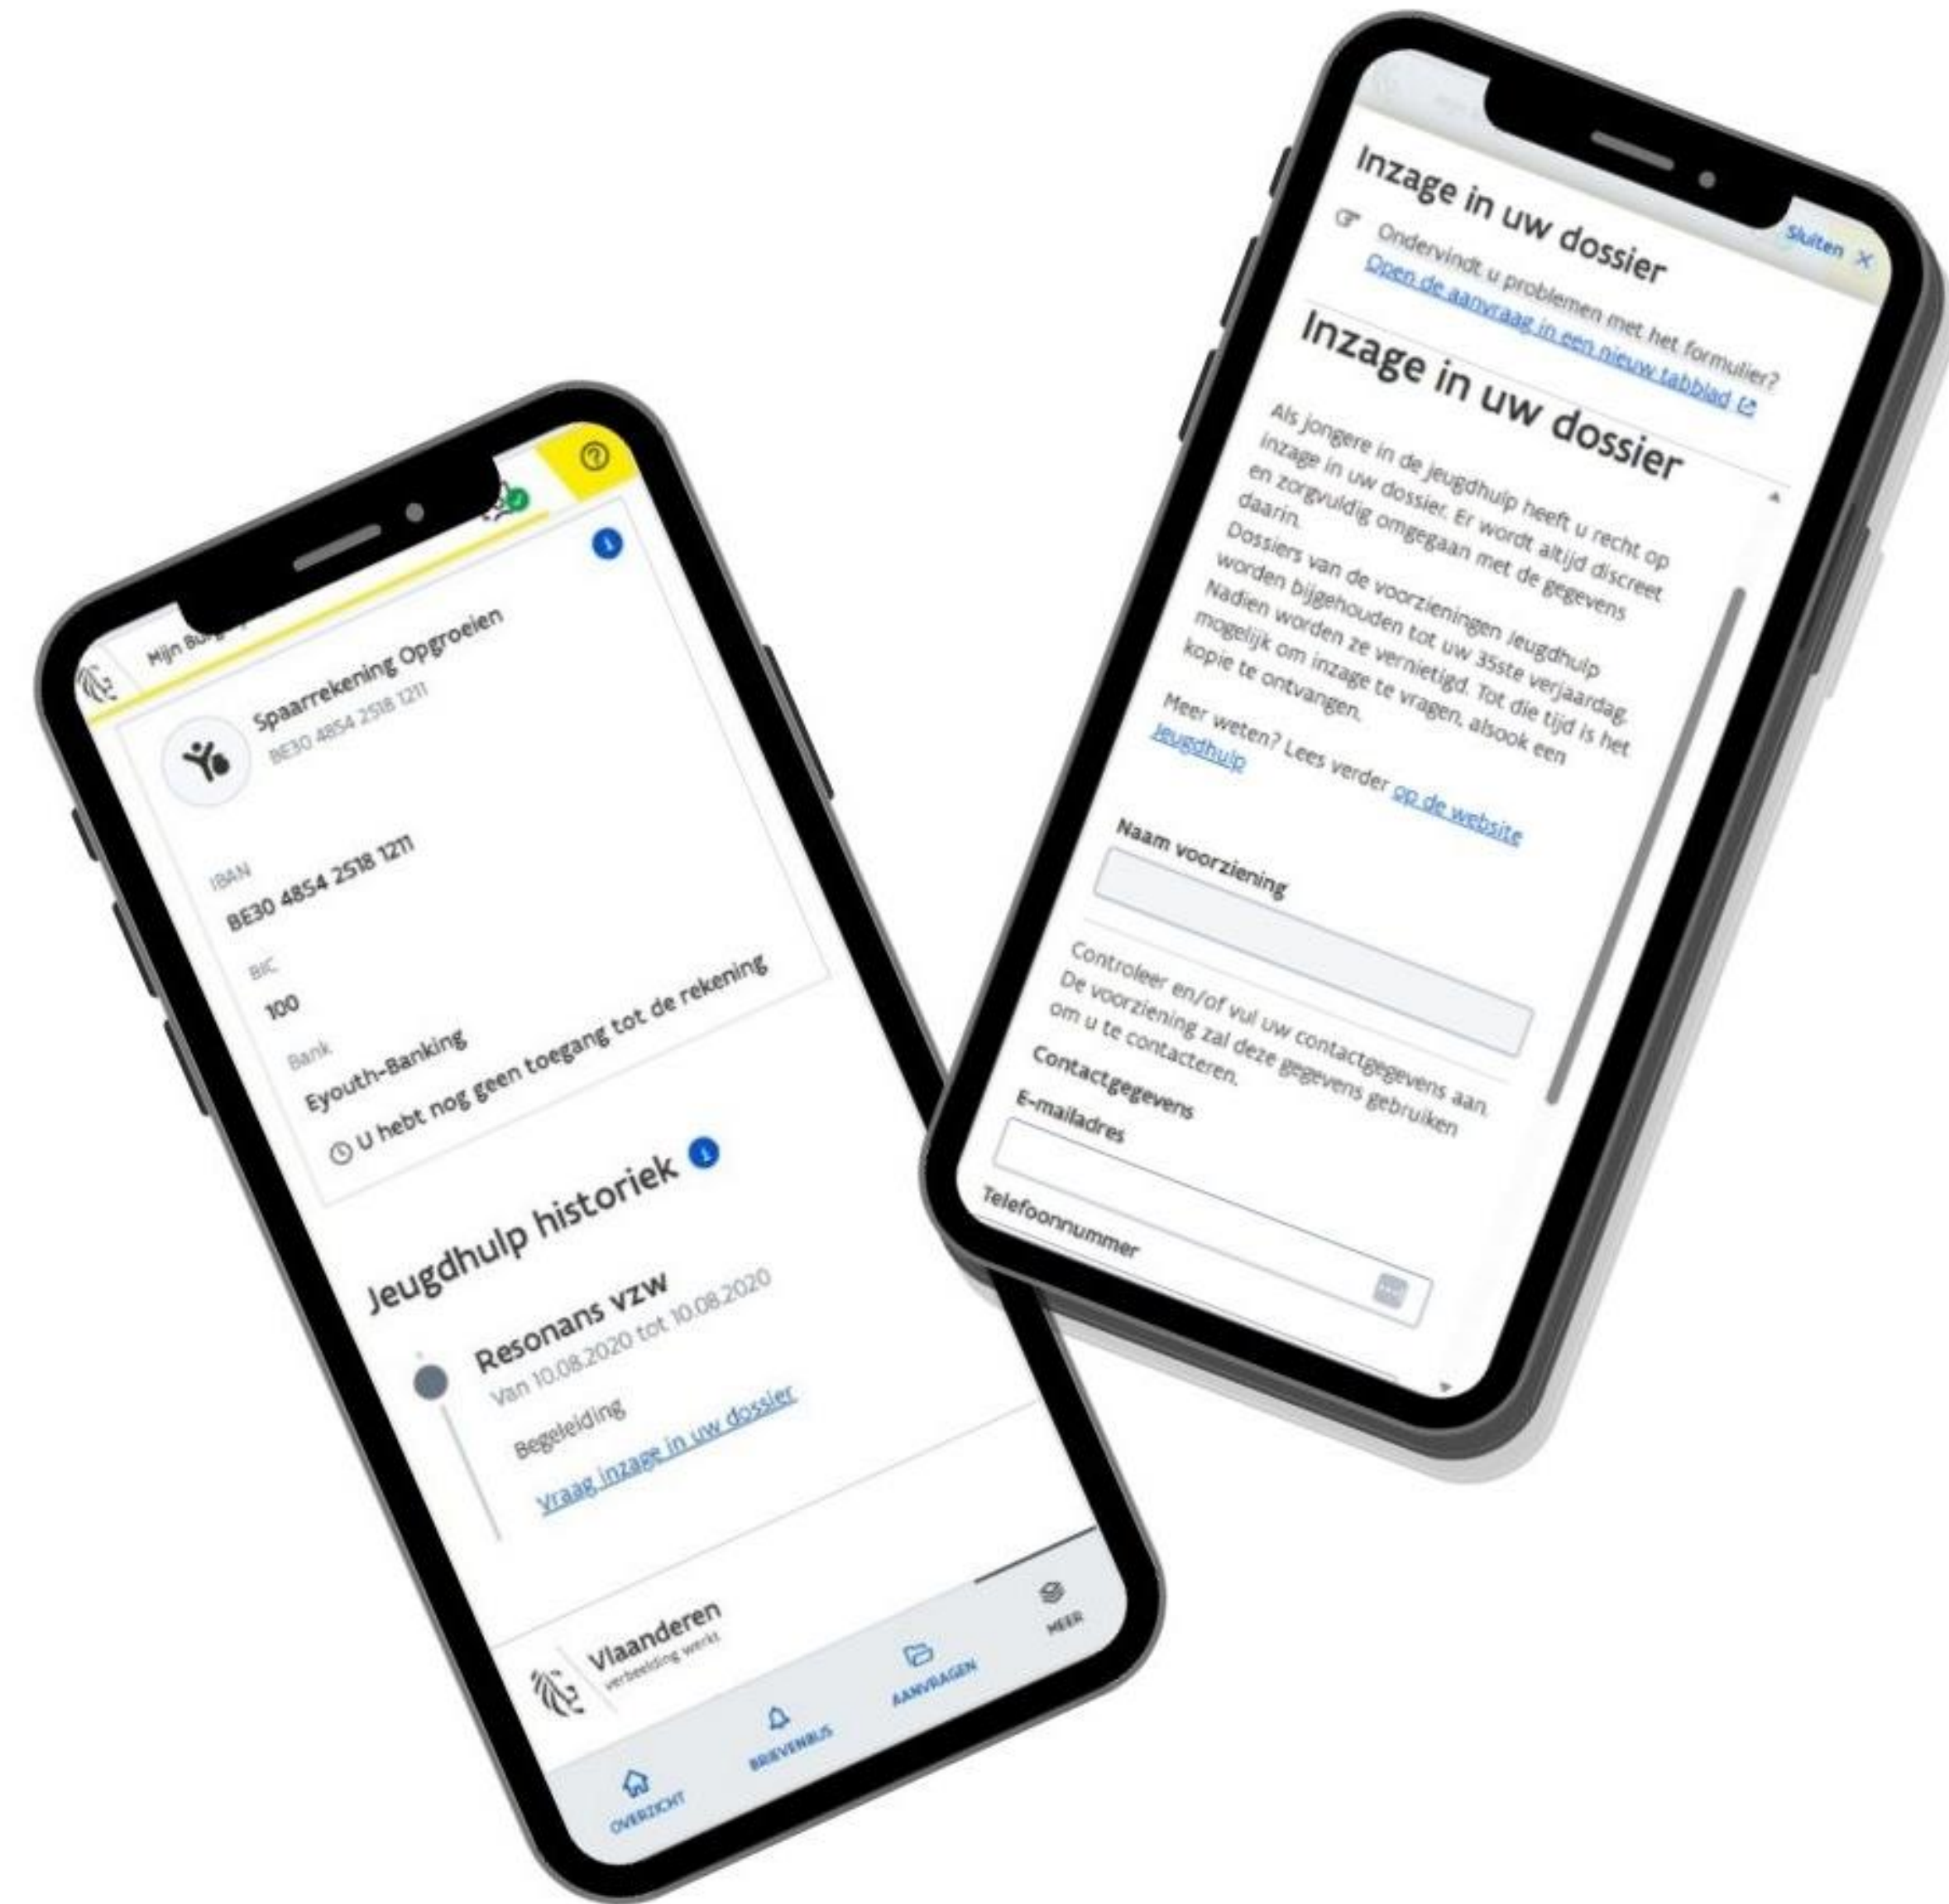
Mijn Burg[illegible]

Spaarrekening Opgroeien
BE30 4854 2518 1211

IBAN
BE30 4854 2518 1211

BIC
100

Bank
Eyouth-Banking

U hebt nog geen toegang tot de rekening

Jeugdhulp historiek

Resonans vzw
Van 10.08.2020 tot 10.08.2020
Begeleiding
Vraag inzage in uw dossier

Vlaanderen
verbeelding werkt

OVERZICHT
BRIEVENBUS
AANVRAGEN
MEER

Inzage in uw dossier
Sluiten

Ondervindt u problemen met het formulier?
Open de aanvraag in een nieuw tabblad

Inzage in uw dossier

Als jongere in de jeugdhulp heeft u recht op inzage in uw dossier. Er wordt altijd discreet en zorgvuldig omgegaan met de gegevens daarin.
Dossiers van de voorzieningen Jeugdhulp worden bijgehouden tot uw 35ste verjaardag. Nadien worden ze vernietigd. Tot die tijd is het mogelijk om inzage te vragen, alsook een kopie te ontvangen.

Meer weten? Lees verder op de website Jeugdhulp

Naam voorziening

Controleer en/of vul uw contactgegevens aan. De voorziening zal deze gegevens gebruiken om u te contacteren.

Contactgegevens
E-mailadres

Telefoonnummer